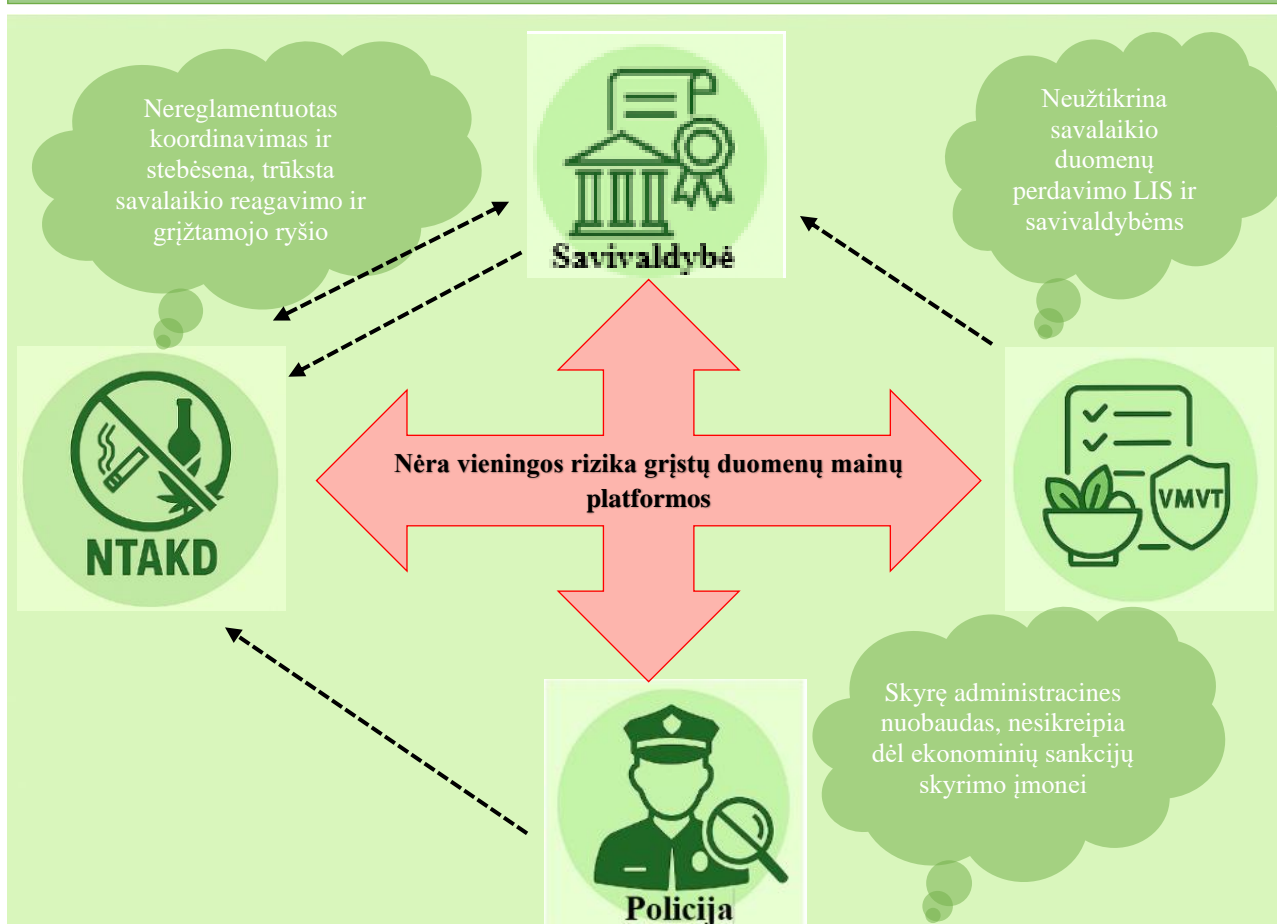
Nereglamentuotas koordinavimas ir stebėsena, trūksta savalaikio reagavimo ir grįžtamojo ryšio

Savivaldybė

Neužtikrina savalaikio duomenų perdavimo LIS ir savivaldybėms

NTAKD

Nėra vieningos rizika grįstų duomenų mainų platformos

VMVT

Skyrę administracines nuobaudas, nesikreipia dėl ekonominių sankcijų skyrimo įmonei

Policija